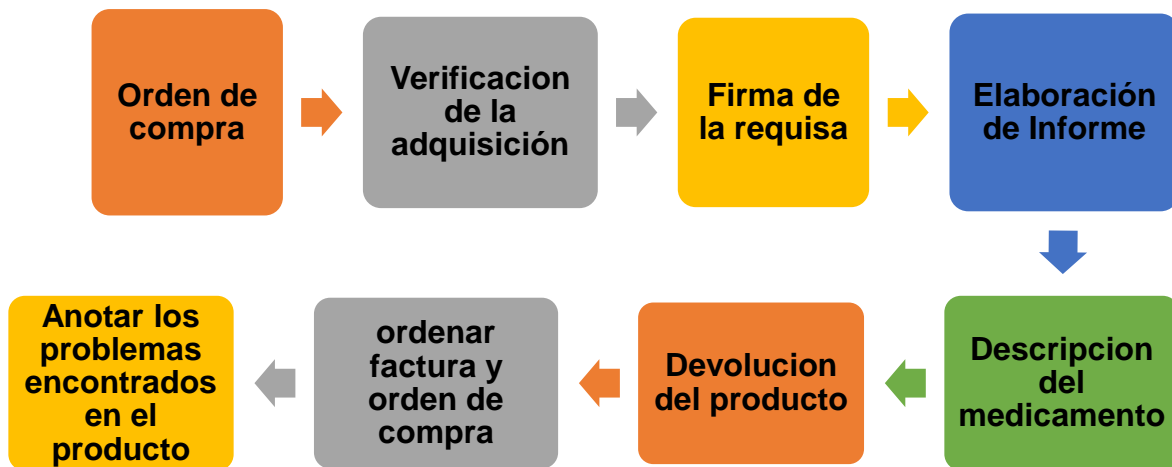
Orden de compra

Verificacion de la adquisición

Firma de la requisa

Elaboración de Informe

Descripcion del medicamento

Devolucion del producto

ordenar factura y orden de compra

Anotar los problemas encontrados en el producto